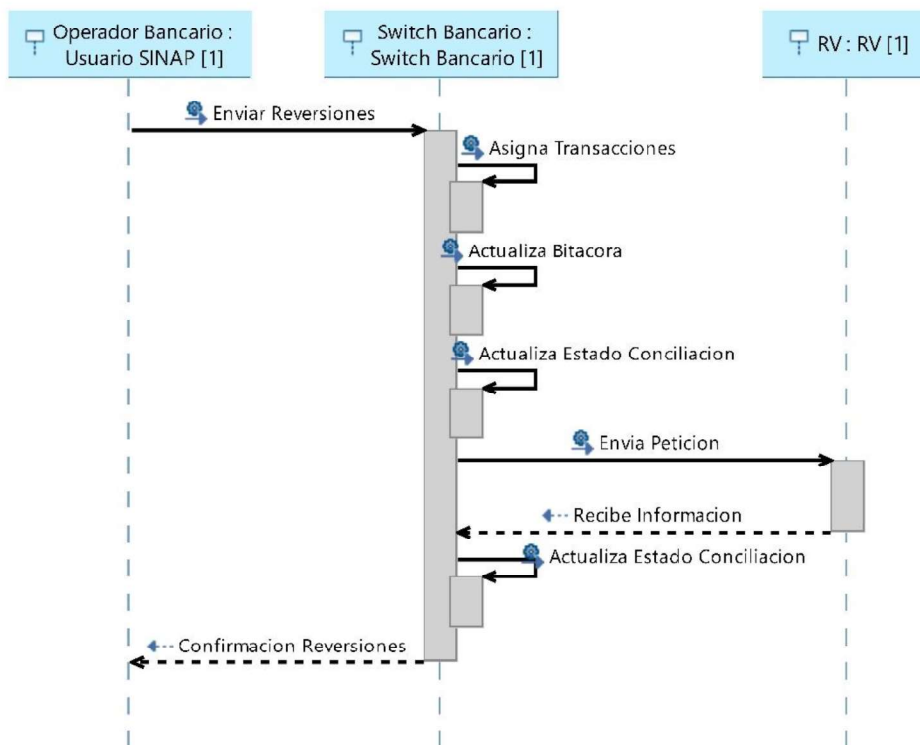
Operador Bancario : Usuario SINAP [1]

Switch Bancario : Switch Bancario [1]

RV : RV [1]

Enviar Reversiones

Asigna Transacciones

Actualiza Bitacora

Actualiza Estado Conciliacion

Envia Peticion

Recibe Informacion

Actualiza Estado Conciliacion

Confirmacion Reversiones